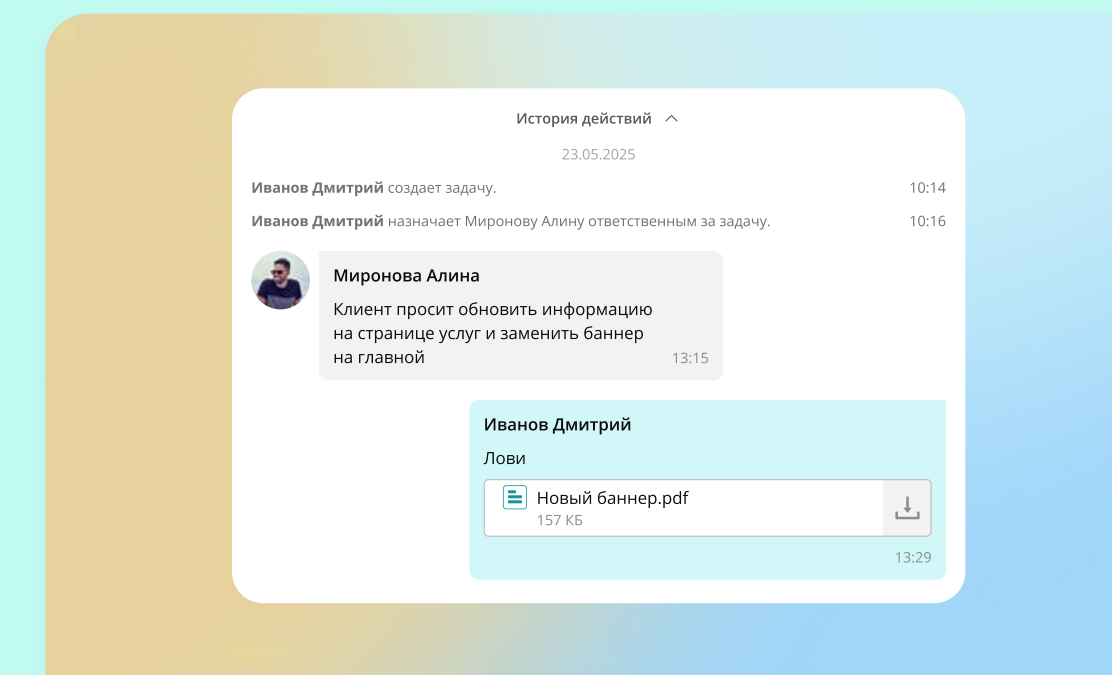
История действий

23.05.2025

**Иванов Дмитрий** создает задачу. 10:14

**Иванов Дмитрий** назначает Миронову Алину ответственным за задачу. 10:16

Миронова Алина

Клиент просит обновить информацию на странице услуг и заменить баннер на главной

13:15

Иванов Дмитрий

Лови

Новый баннер.pdf
157 КБ

13:29